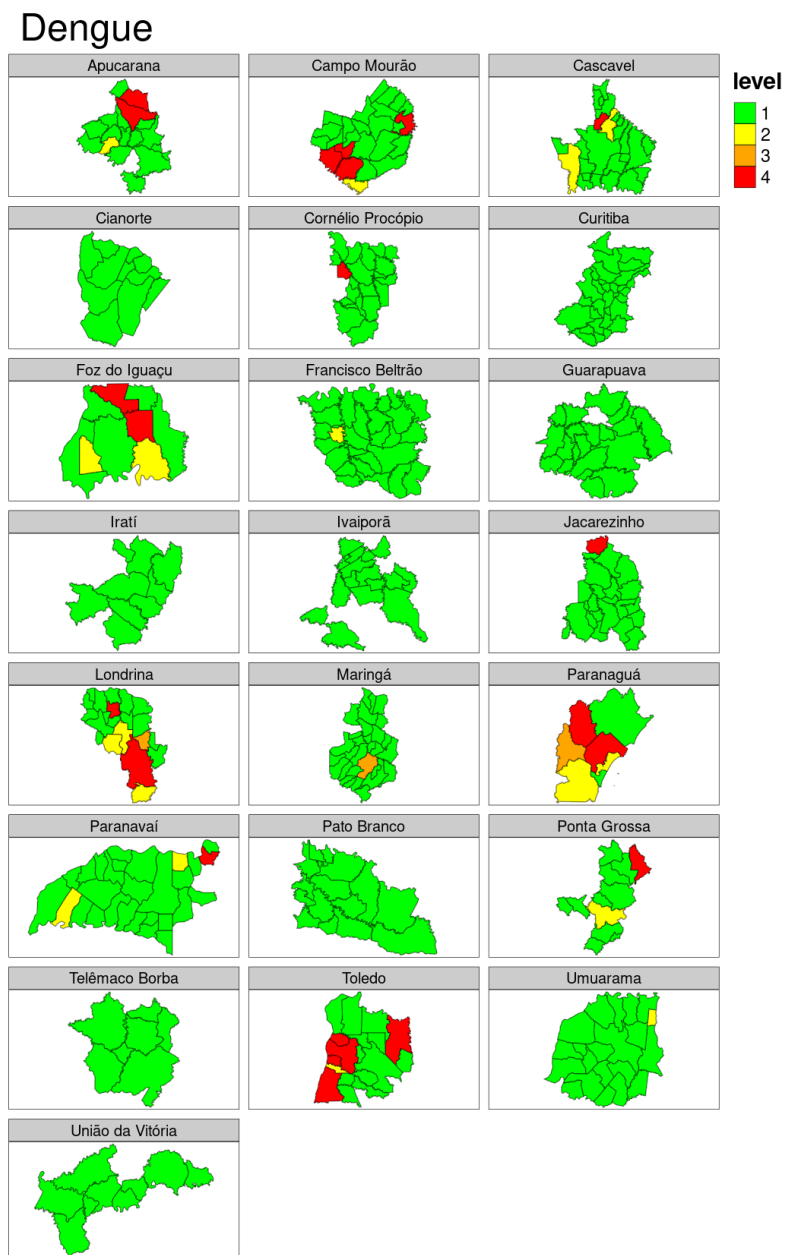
Dengue

Apucarana
Campo Mourão
Cascavel

level
1
2
3
4

Cianorte
Cornélio Procópio
Curitiba

Foz do Iguaçu
Francisco Beltrão
Guarapuava

Iratí
Ivaiporã
Jacarezinho

Londrina
Maringá
Paranaguá

Paranavaí
Pato Branco
Ponta Grossa

Telêmaco Borba
Toledo
Umuarama

União da Vitória